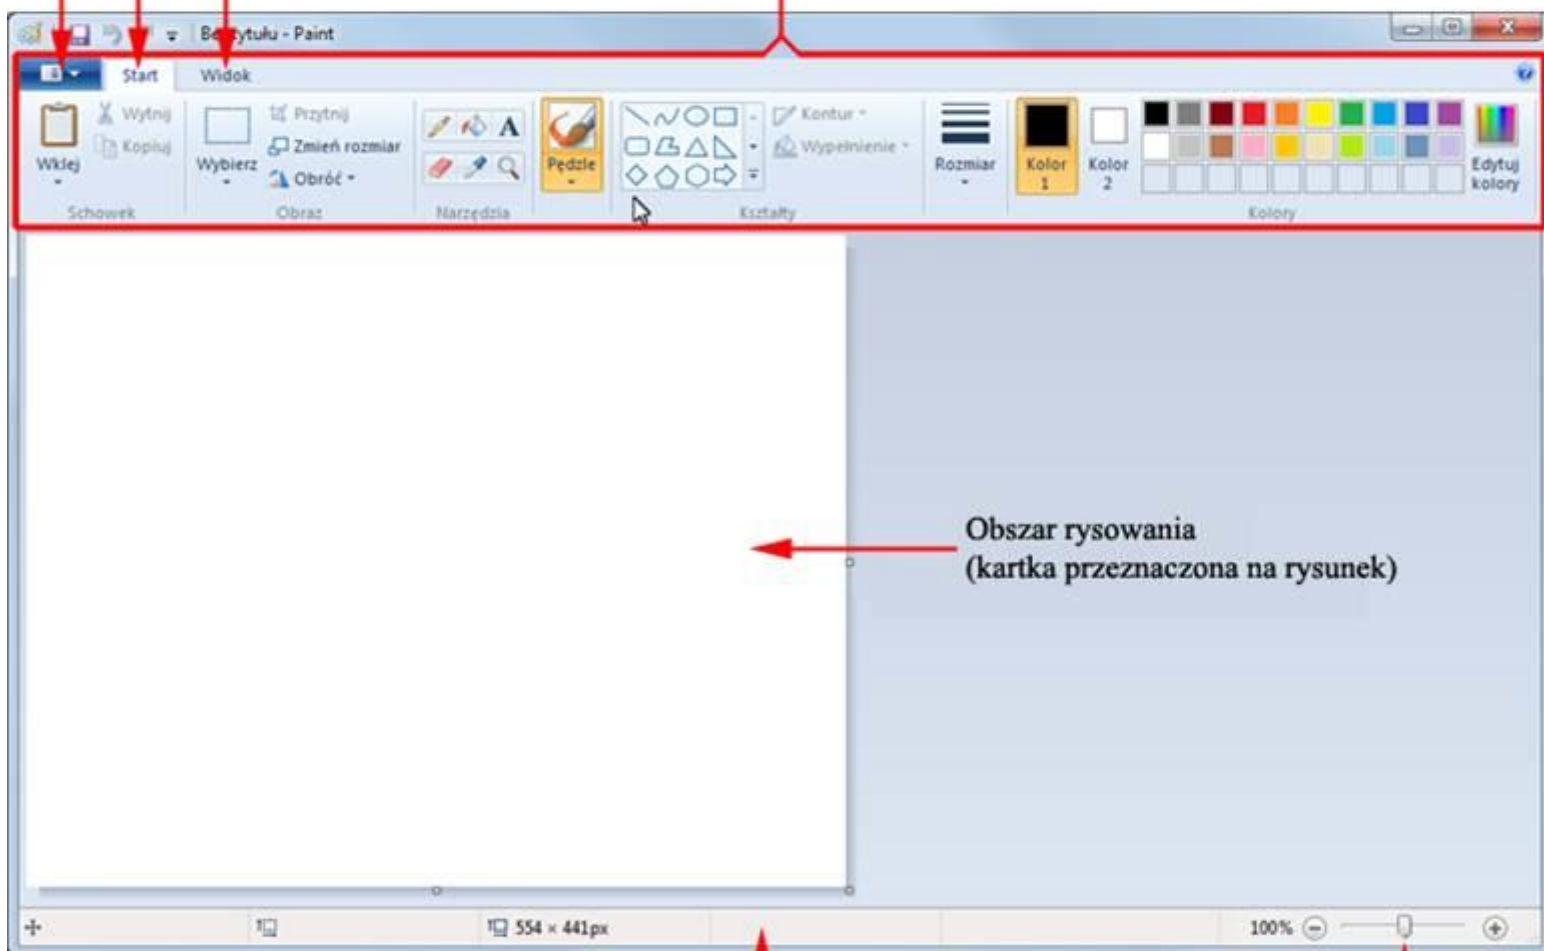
Be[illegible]tytułu - Paint

Start
Widok

Wklej
Wytnij
Kopiuj
Schowek
Wybierz
Przytnij
Zmień rozmiar
Obróć
Obraz
A
Narzędzia
Pędzle
Kontur
Wypełnienie
Kształty
Rozmiar
Kolor 1
Kolor 2
Edytuj kolory
Kolory

Obszar rysowania
(kartka przeznaczona na rysunek)

554 × 441px
100%